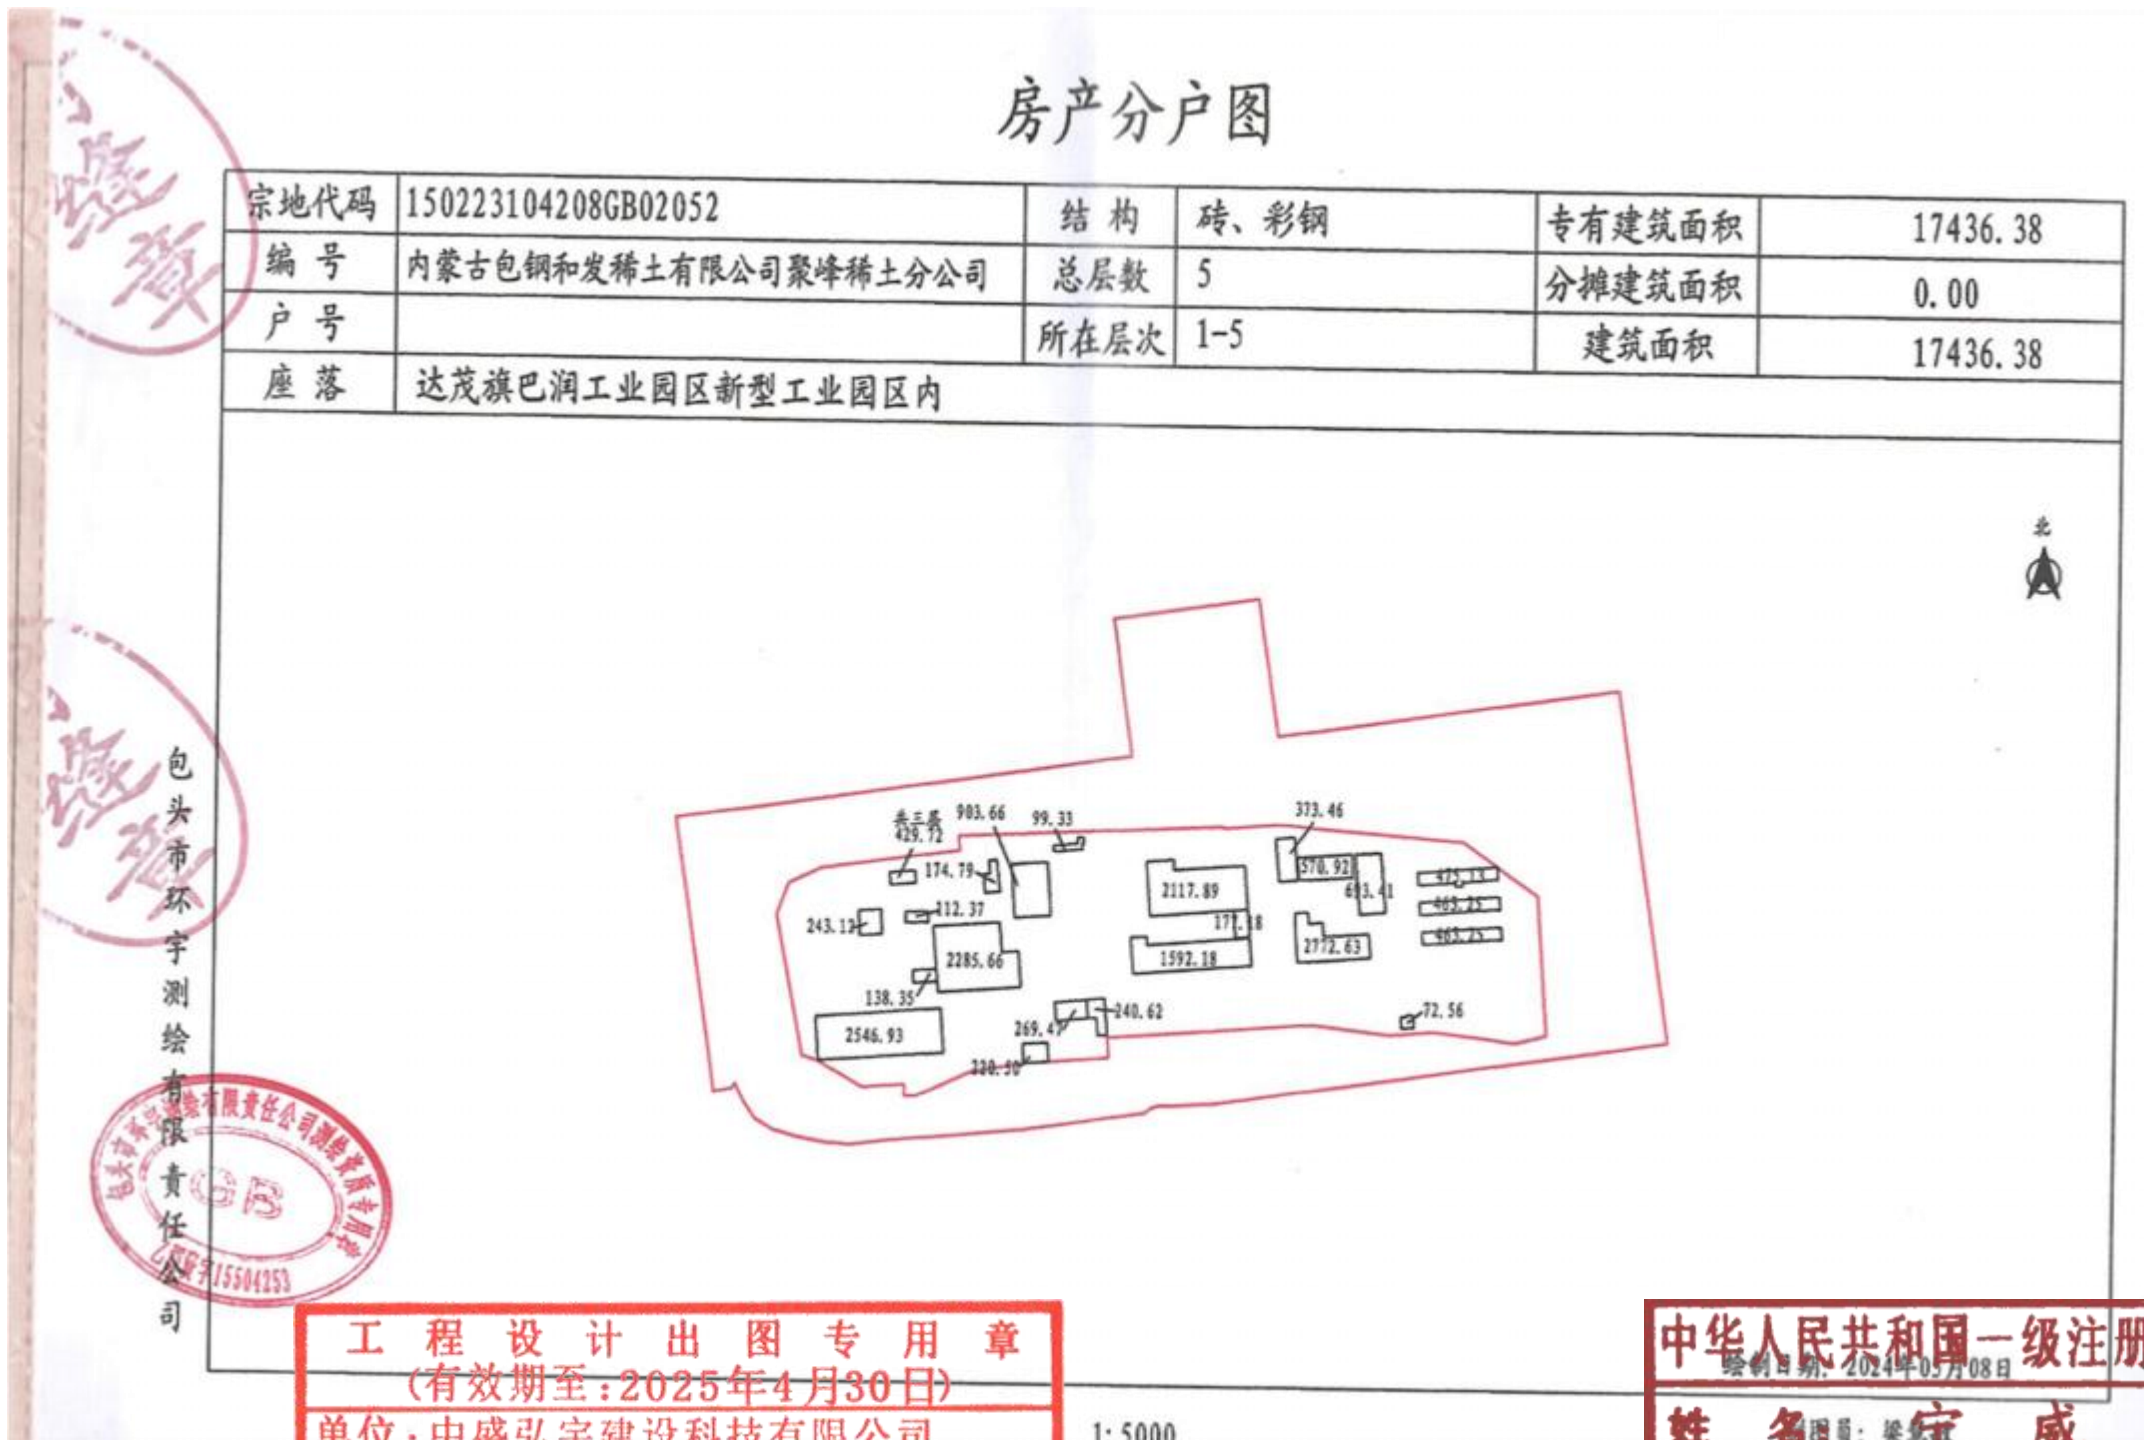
房产分户图

| 宗地代码 | 150223104208GB02052 | 结 构 | 砖、彩钢 | 专有建筑面积 | 17436.38 |
|---|---|---|---|---|---|
| 编 号 | 内蒙古包钢和发稀土有限公司聚峰稀土分公司 | 总层数 | 5 | 分摊建筑面积 | 0.00 |
| 户 号 | | 所在层次 | 1-5 | 建筑面积 | 17436.38 |
| 座 落 | 达茂旗巴润工业园区新型工业园区内 | | | | |

北

429.72 903.66 99.33 373.46 174.79 570.92 2117.89 693.41 475.13 465.25 465.25 243.13 212.37 171.18 2772.63 2285.66 1592.18 138.35 240.62 72.56 2546.93 269.47 320.30

包头市环宇测绘有限责任公司

包头市环宇测绘有限责任公司测绘资质专用章 GB 15504253

工 程 设 计 出 图 专 用 章
(有效期至:2025年4月30日)
单位:中盛弘宇建设科技有限公司

1:5000

中华人民共和国一级注册
绘制日期: 2024年05月08日
姓 名 制图员: 梁 宏 成